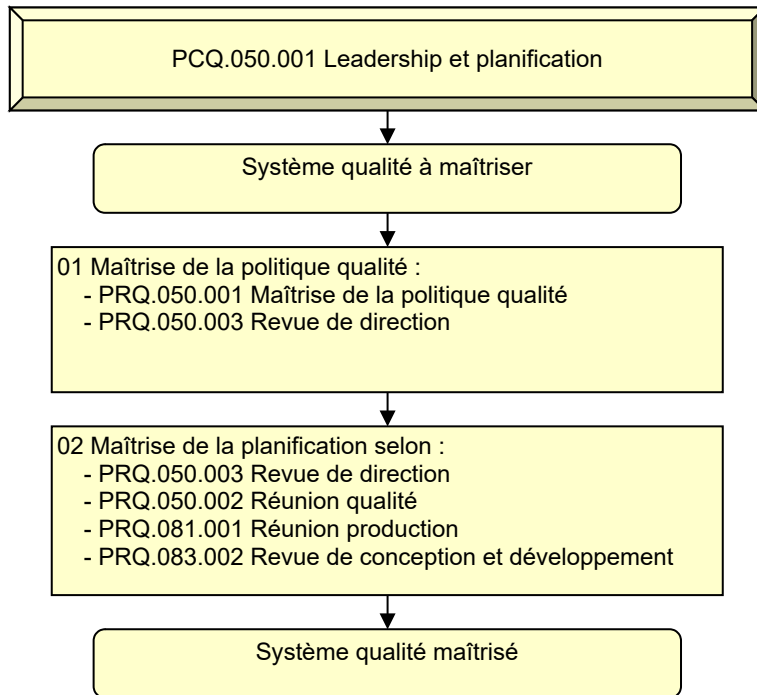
PCQ.050.001 Leadership et planification

Système qualité à maîtriser

01 Maîtrise de la politique qualité :
- PRQ.050.001 Maîtrise de la politique qualité
- PRQ.050.003 Revue de direction

02 Maîtrise de la planification selon :
- PRQ.050.003 Revue de direction
- PRQ.050.002 Réunion qualité
- PRQ.081.001 Réunion production
- PRQ.083.002 Revue de conception et développement

Système qualité maîtrisé